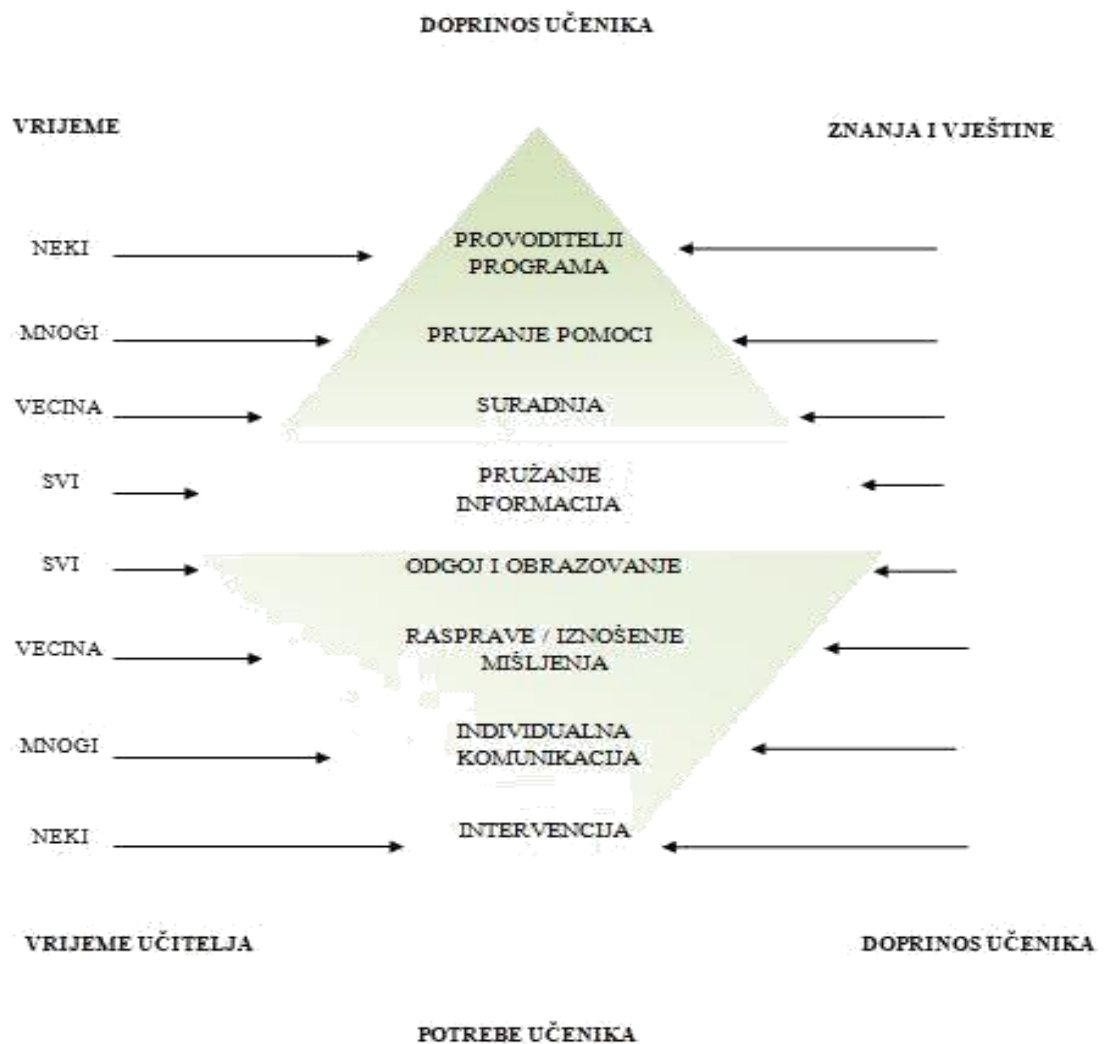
DOPRINOS UČENIKA

VRIJEME

ZNANJA I VJEŠTINE

NEKI

PROVODITELJI PROGRAMA

MNOGI

PRUZANJE POMOCI

VECINA

SURADNJA

SVI

PRUŽANJE INFORMACIJA

SVI

ODGOJ I OBRAZOVANJE

VECINA

RASPRAVE / IZNOŠENJE MIŠLJENJA

MNOGI

INDIVIDUALNA KOMUNIKACIJA

NEKI

INTERVENCIJA

VRIJEME UČITELJA

DOPRINOS UČENIKA

POTREBE UČENIKA